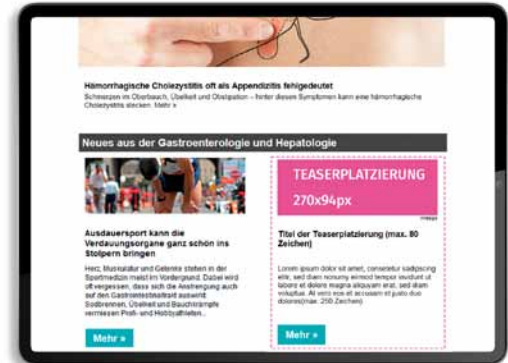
Hämorrhagische Cholezystitis oft als Appendizitis fehlgedeutet

Schmerzen im Oberbauch, Übelkeit und Obstipation – hinter diesen Symptomen kann eine hämorrhagische Cholezystitis stecken. Mehr »

Neues aus der Gastroenterologie und Hepatologie

Ausdauersport kann die Verdauungsorgane ganz schön ins Stolpern bringen

Herz, Muskulatur und Gelenke stehen in der Sportmedizin meist im Vordergrund. Dabei wird oft vergessen, dass sich die Anstrengung auch auf den Gastrointestinaltrakt auswirkt: Sodbrennen, Übelkeit und Bauchkrämpfe vermiesen Profi- und Hobbyathleten...

Mehr »

TEASERPLATZIERUNG

270x94px

Titel der Teaserplatzierung (max. 80 Zeichen)

Lorem ipsum dolor sit amet, consetetur sadipscing elitr, sed diam nonumy eirmod tempor invidunt ut labore et dolore magna aliquyam erat, sed diam voluptua. At vero eos et accusam et justo duo dolores(max. 250 Zeichen)

Mehr »